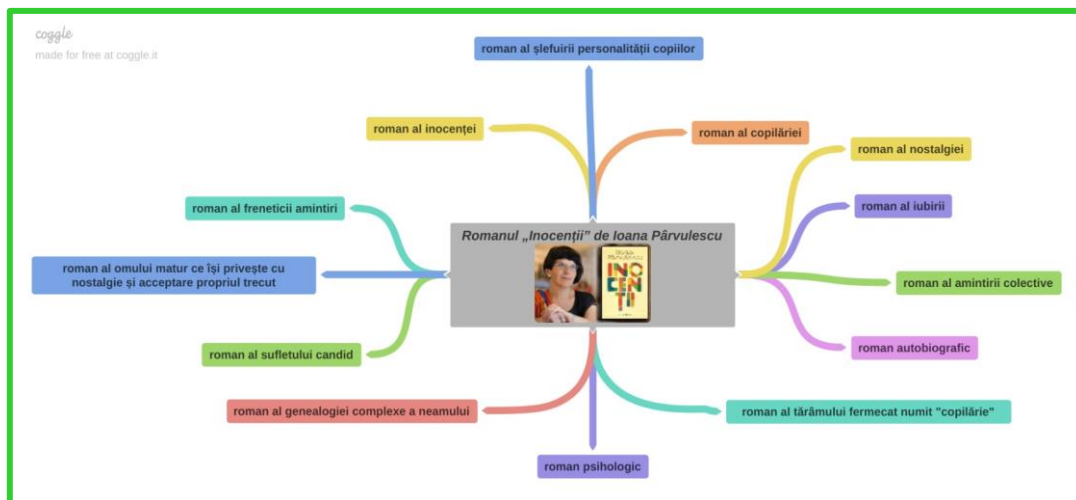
coggle
made for free at coggle.it

Romanul „Inocenții" de Ioana Pârvulescu

INOCENȚII

roman al șlefuirii personalității copiilor

roman al inocenței

roman al copilăriei

roman al nostalgiei

roman al iubirii

roman al amintirii colective

roman autobiografic

roman al tărâmului fermecat numit "copilărie"

roman psihologic

roman al genealogiei complexe a neamului

roman al sufletului candid

roman al omului matur ce își privește cu nostalgie și acceptare propriul trecut

roman al freneticii amintiri